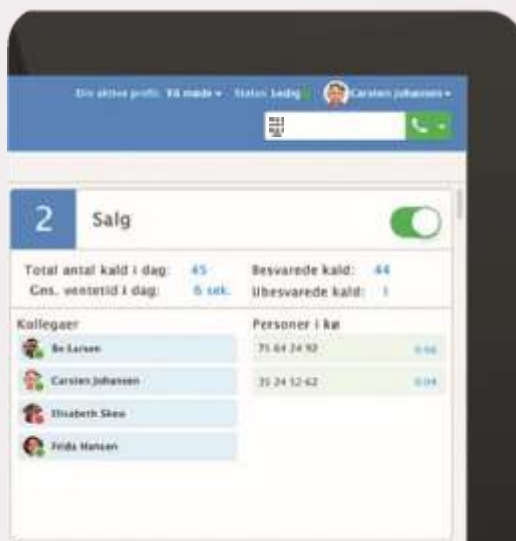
Din aktive profil: Til møde ▾ Status: Ledig Carsten Johansen ▾

2 Salg

Total antal kald i dag: 45
Gns. ventetid i dag: 6 sek.
Besvarede kald: 44
Ubesvarede kald: 1

Kollegaer
Bo Larsen
Carsten Johansen
Elisabeth Skou
Frida Hansen

Personer i kø
75 64 24 92 0:06
35 24 12 62 0:04